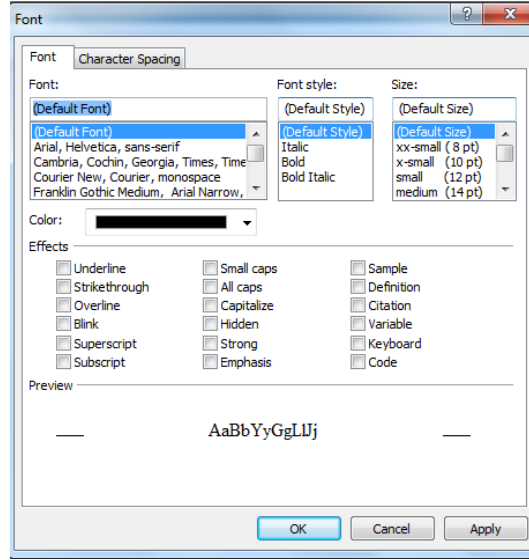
Font
?
X
Font
Character Spacing
Font:
(Default Font)
(Default Font)
Arial, Helvetica, sans-serif
Cambria, Cochin, Georgia, Times, Time
Courier New, Courier, monospace
Franklin Gothic Medium, Arial Narrow,
Font style:
(Default Style)
(Default Style)
Italic
Bold
Bold Italic
Size:
(Default Size)
(Default Size)
xx-small (8 pt)
x-small (10 pt)
small (12 pt)
medium (14 pt)
Color:
Effects
Underline
Strikethrough
Overline
Blink
Superscript
Subscript
Small caps
All caps
Capitalize
Hidden
Strong
Emphasis
Sample
Definition
Citation
Variable
Keyboard
Code
Preview
AaBbYyGgLlJj
OK
Cancel
Apply